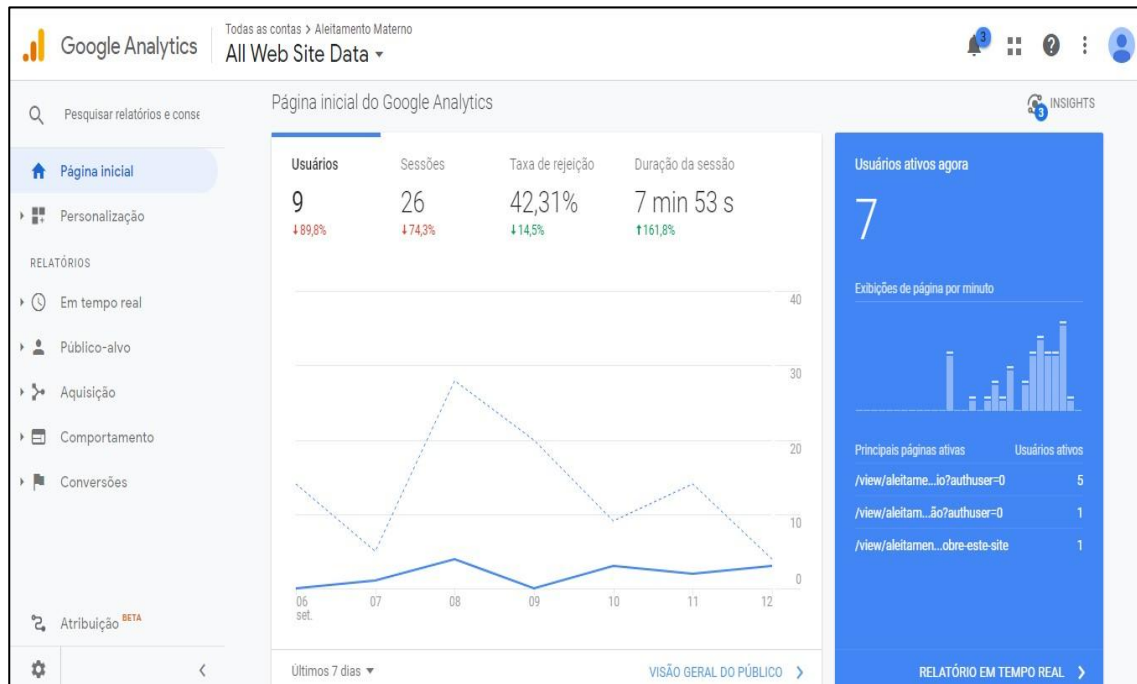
Google Analytics

Todas as contas > Aleitamento Materno
All Web Site Data ▾

3

Pesquisar relatórios e conse

Página inicial

Personalização

RELATÓRIOS

Em tempo real

Público-alvo

Aquisição

Comportamento

Conversões

Atribuição BETA

Página inicial do Google Analytics

3 INSIGHTS

| Usuários | Sessões | Taxa de rejeição | Duração da sessão |
|---|---|---|---|
| 9 | 26 | 42,31% | 7 min 53 s |
| ↓89,8% | ↓74,3% | ↓14,5% | ↑161,8% |

40
30
20
10
0

06 set.
07
08
09
10
11
12

Últimos 7 dias ▾

VISÃO GERAL DO PÚBLICO >

Usuários ativos agora

7

Exibições de página por minuto

| Principais páginas ativas | Usuários ativos |
|---|---|
| /view/aleitame...io?authuser=0 | 5 |
| /view/aleitam...ão?authuser=0 | 1 |
| /view/aleitamen...obre-este-site | 1 |

RELATÓRIO EM TEMPO REAL >